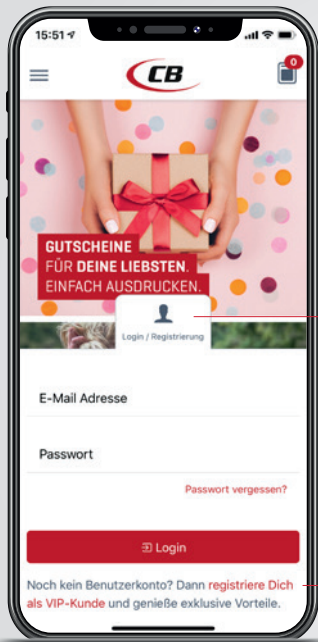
15:51

CB

0

GUTSCHEINE
FÜR DEINE LIEBSTEN.
EINFACH AUSDRUCKEN.

Login / Registrierung

E-Mail Adresse

Passwort

Passwort vergessen?

Login

Noch kein Benutzerkonto? Dann registriere Dich als VIP-Kunde und genieße exklusive Vorteile.